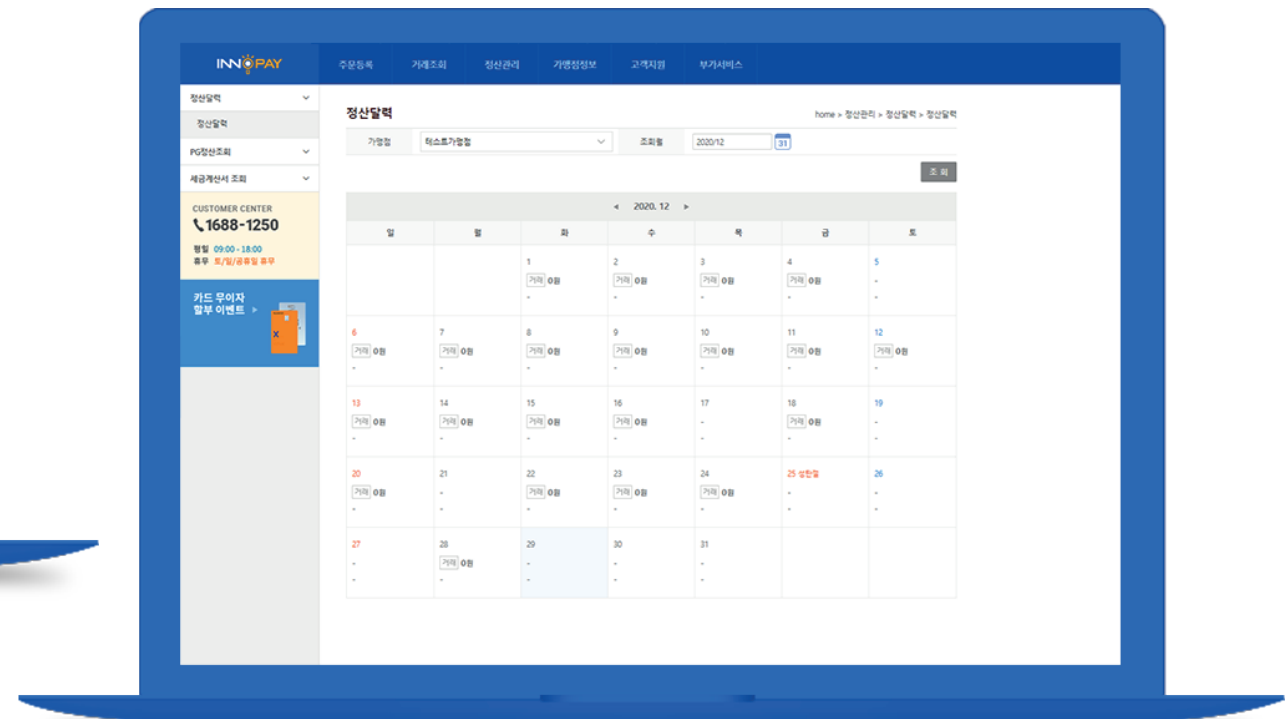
INNOPAY

주문등록 거래조회 정산관리 가맹점정보 고객지원 부가서비스

정산달력
정산달력
PG정산조회
세금계산서 조회

CUSTOMER CENTER
1688-1250
평일 09:00 - 18:00
휴무 토/일/공휴일 휴무

카드 무이자 할부 이벤트 >

정산달력

home > 정산관리 > 정산달력 > 정산달력

가맹점 | 테스트가맹점 | 조회월 | 2020/12

조 회

◂ 2020. 12 ▸

| 일 | 월 | 화 | 수 | 목 | 금 | 토 |
|---|---|---|---|---|---|---|
| | | 1 거래 0원 - | 2 거래 0원 - | 3 거래 0원 - | 4 거래 0원 - | 5 - - |
| 6 거래 0원 - | 7 거래 0원 - | 8 거래 0원 - | 9 거래 0원 - | 10 거래 0원 - | 11 거래 0원 - | 12 거래 0원 - |
| 13 거래 0원 - | 14 거래 0원 - | 15 거래 0원 - | 16 거래 0원 - | 17 - - | 18 거래 0원 - | 19 - - |
| 20 거래 0원 - | 21 - - | 22 거래 0원 - | 23 거래 0원 - | 24 거래 0원 - | 25 성탄절 - - | 26 - - |
| 27 - - | 28 거래 0원 - | 29 - - | 30 - - | 31 - - | | |